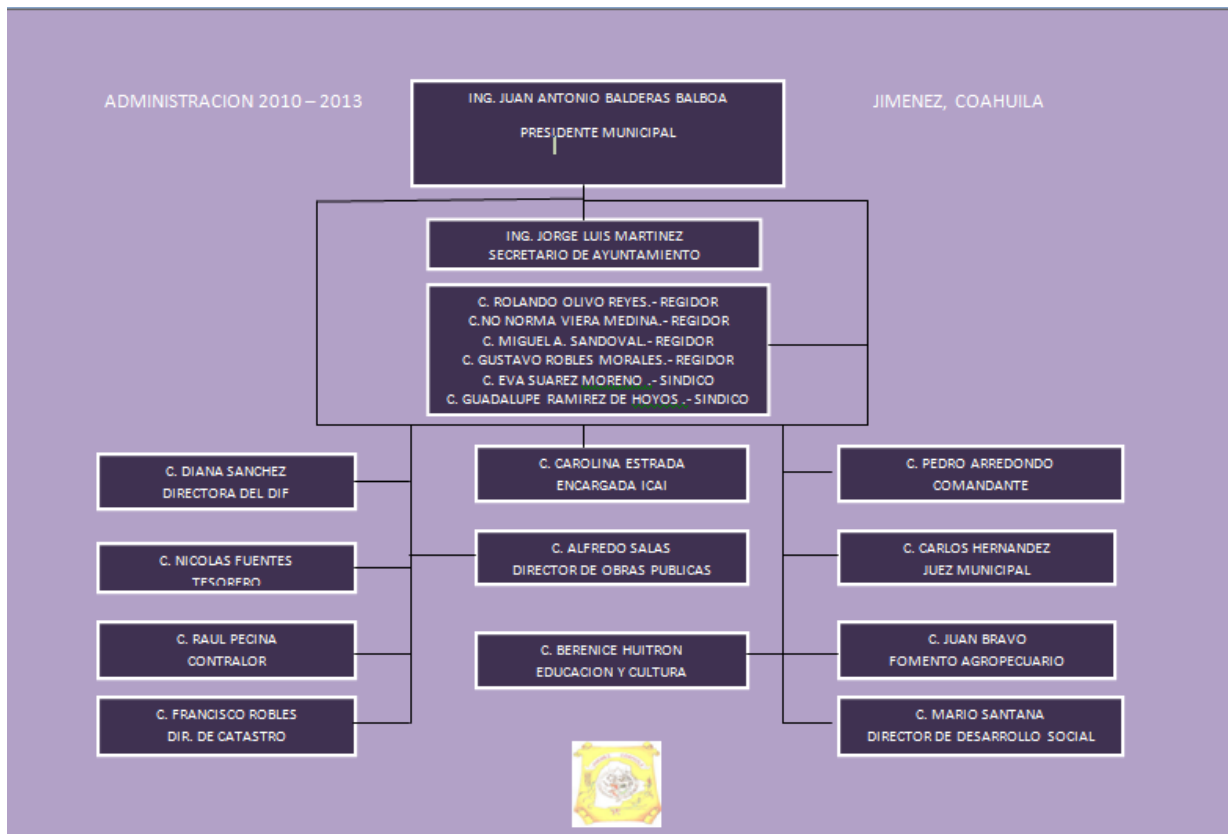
ADMINISTRACION 2010 – 2013

ING. JUAN ANTONIO BALDERAS BALBOA
PRESIDENTE MUNICIPAL

JIMENEZ, COAHUILA

ING. JORGE LUIS MARTINEZ
SECRETARIO DE AYUNTAMIENTO

C. ROLANDO OLIVO REYES.- REGIDOR
C.NO NORMA VIERA MEDINA.- REGIDOR
C. MIGUEL A. SANDOVAL.- REGIDOR
C. GUSTAVO ROBLES MORALES.- REGIDOR
C. EVA SUAREZ MORENO .- SINDICO
C. GUADALUPE RAMIREZ DE HOYOS .- SINDICO

C. DIANA SANCHEZ
DIRECTORA DEL DIF

C. NICOLAS FUENTES
TESORERO

C. RAUL PECINA
CONTRALOR

C. FRANCISCO ROBLES
DIR. DE CATASTRO

C. CAROLINA ESTRADA
ENCARGADA ICAI

C. ALFREDO SALAS
DIRECTOR DE OBRAS PUBLICAS

C. BERENICE HUITRON
EDUCACION Y CULTURA

C. PEDRO ARREDONDO
COMANDANTE

C. CARLOS HERNANDEZ
JUEZ MUNICIPAL

C. JUAN BRAVO
FOMENTO AGROPECUARIO

C. MARIO SANTANA
DIRECTOR DE DESARROLLO SOCIAL